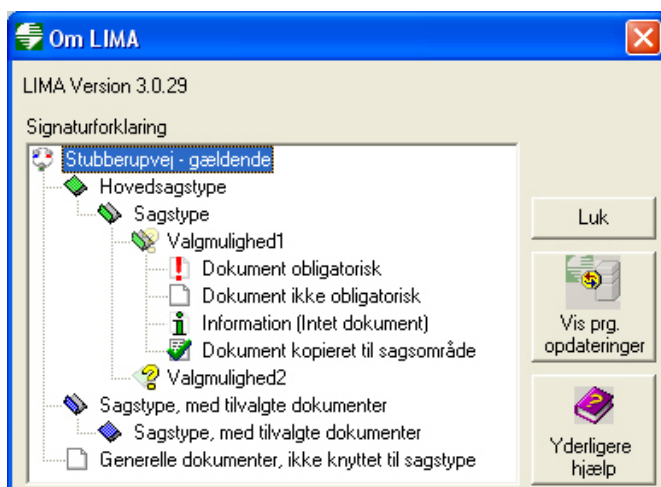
Om LIMA

LIMA Version 3.0.29

Signaturforklaring

Stubberupvej - gældende
Hovedsagstype
Sagstype
Valgmulighed1
Dokument obligatorisk
Dokument ikke obligatorisk
Information (Intet dokument)
Dokument kopieret til sagsområde
Valgmulighed2
Sagstype, med tilvalgte dokumenter
Sagstype, med tilvalgte dokumenter
Generelle dokumenter, ikke knyttet til sagstype

Luk

Vis prg. opdateringer

Yderligere hjælp